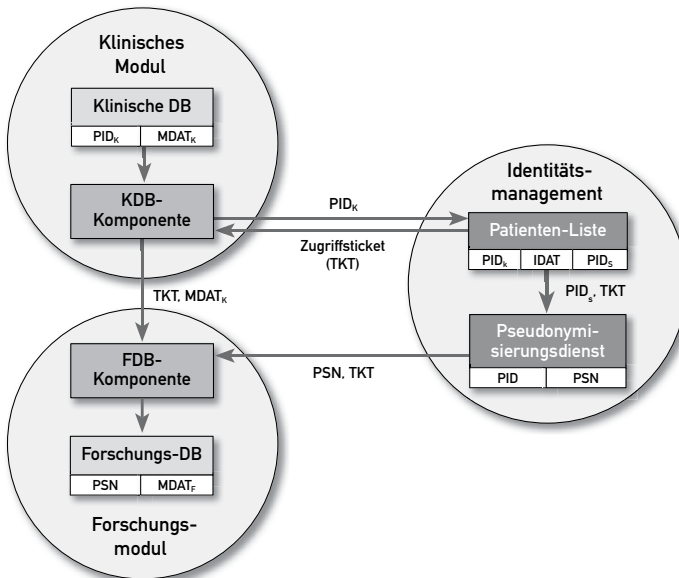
Klinisches Modul

Klinische DB

| $PID_K$ | $MDAT_K$ |
|---|---|

KDB-Komponente

$PID_K$

Zugriffsticket (TKT)

Identitätsmanagement

Patienten-Liste

| $PID_k$ | IDAT | $PID_S$ |
|---|---|---|

$PID_s$, TKT

TKT, $MDAT_K$

Pseudonymisierungsdienst

| PID | PSN |
|---|---|

PSN, TKT

FDB-Komponente

Forschungs-DB

| PSN | $MDAT_F$ |
|---|---|

Forschungsmodul